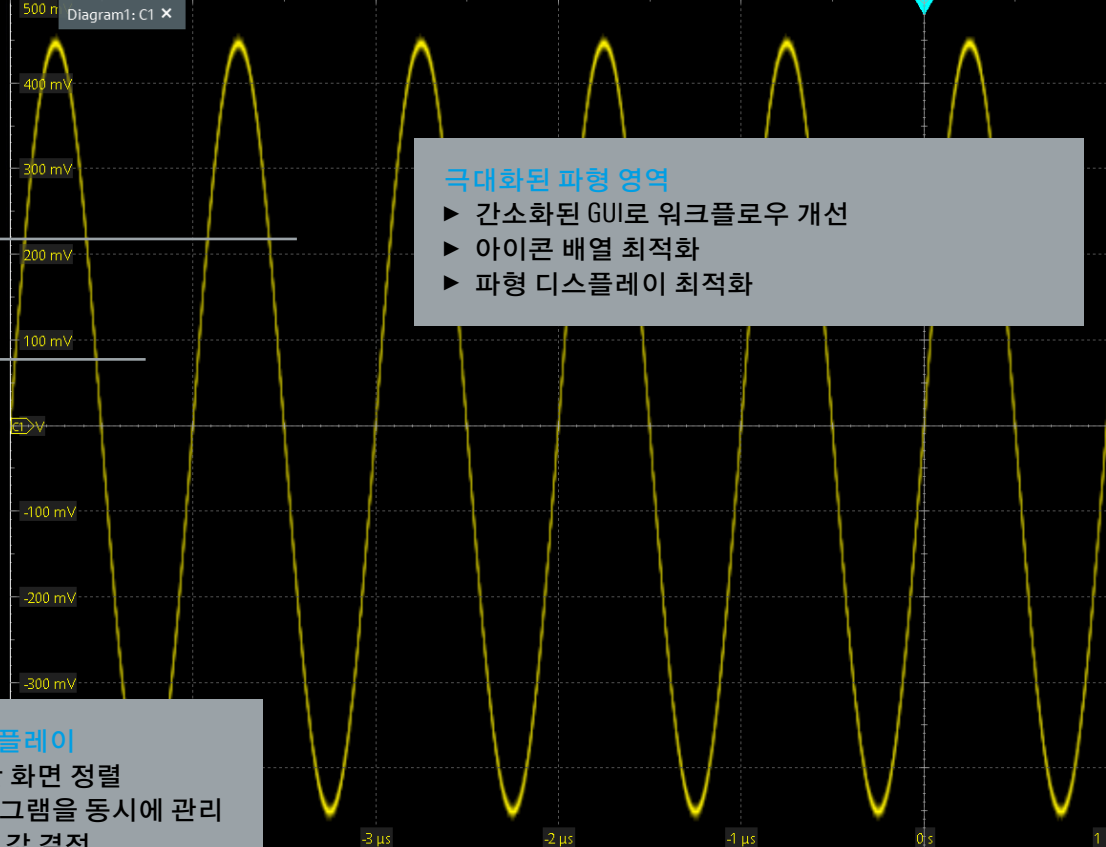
500 m
Diagram1: C1 ×
400 mV
300 mV
200 mV
100 mV
C1 V
-100 mV
-200 mV
-300 mV

극대화된 파형 영역
► 간소화된 GUI로 워크플로우 개선
► 아이콘 배열 최적화
► 파형 디스플레이 최적화

플레이
화면 정렬
그램을 동시에 관리
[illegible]

-3 µs
-2 µs
-1 µs
0 s
1